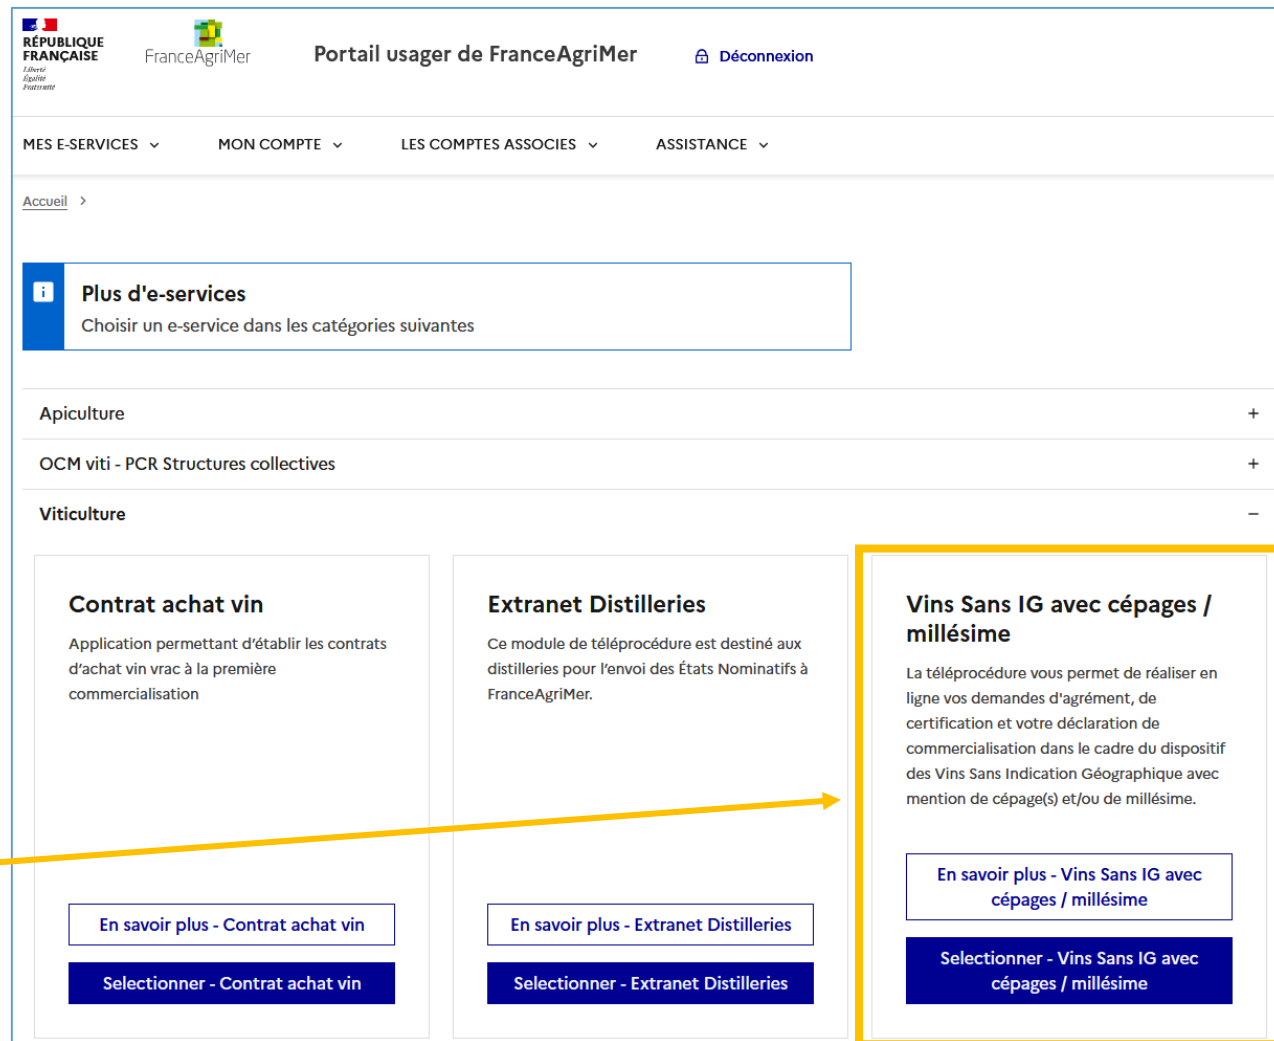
RÉPUBLIQUE FRANÇAISE
Liberté
Égalité
Fraternité

FranceAgriMer

Portail usager de FranceAgriMer

Déconnexion

MES E-SERVICES MON COMPTE LES COMPTES ASSOCIES ASSISTANCE

Accueil >

Plus d'e-services
Choisir un e-service dans les catégories suivantes

Apiculture +

OCM viti - PCR Structures collectives +

Viticulture –

Contrat achat vin

Application permettant d'établir les contrats d'achat vin vrac à la première commercialisation

En savoir plus - Contrat achat vin

Selectionner - Contrat achat vin

Extranet Distilleries

Ce module de téléprocédure est destiné aux distilleries pour l'envoi des États Nominatifs à FranceAgriMer.

En savoir plus - Extranet Distilleries

Selectionner - Extranet Distilleries

Vins Sans IG avec cépages / millésime

La téléprocédure vous permet de réaliser en ligne vos demandes d'agrément, de certification et votre déclaration de commercialisation dans le cadre du dispositif des Vins Sans Indication Géographique avec mention de cépage(s) et/ou de millésime.

En savoir plus - Vins Sans IG avec cépages / millésime

Selectionner - Vins Sans IG avec cépages / millésime